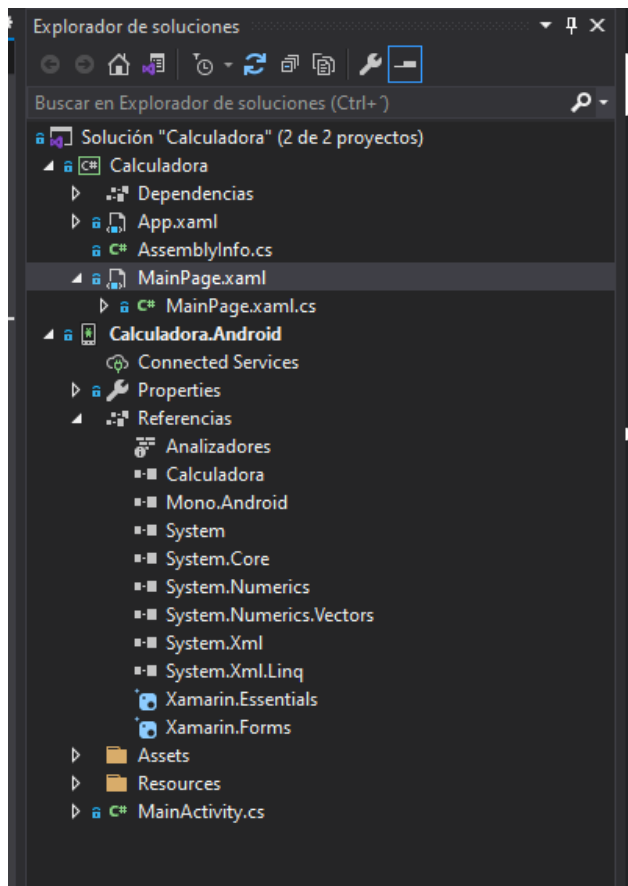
Explorador de soluciones

Buscar en Explorador de soluciones (Ctrl+´)

Solución "Calculadora" (2 de 2 proyectos)
Calculadora
Dependencias
App.xaml
AssemblyInfo.cs
MainPage.xaml
MainPage.xaml.cs
Calculadora.Android
Connected Services
Properties
Referencias
Analizadores
Calculadora
Mono.Android
System
System.Core
System.Numerics
System.Numerics.Vectors
System.Xml
System.Xml.Linq
Xamarin.Essentials
Xamarin.Forms
Assets
Resources
MainActivity.cs